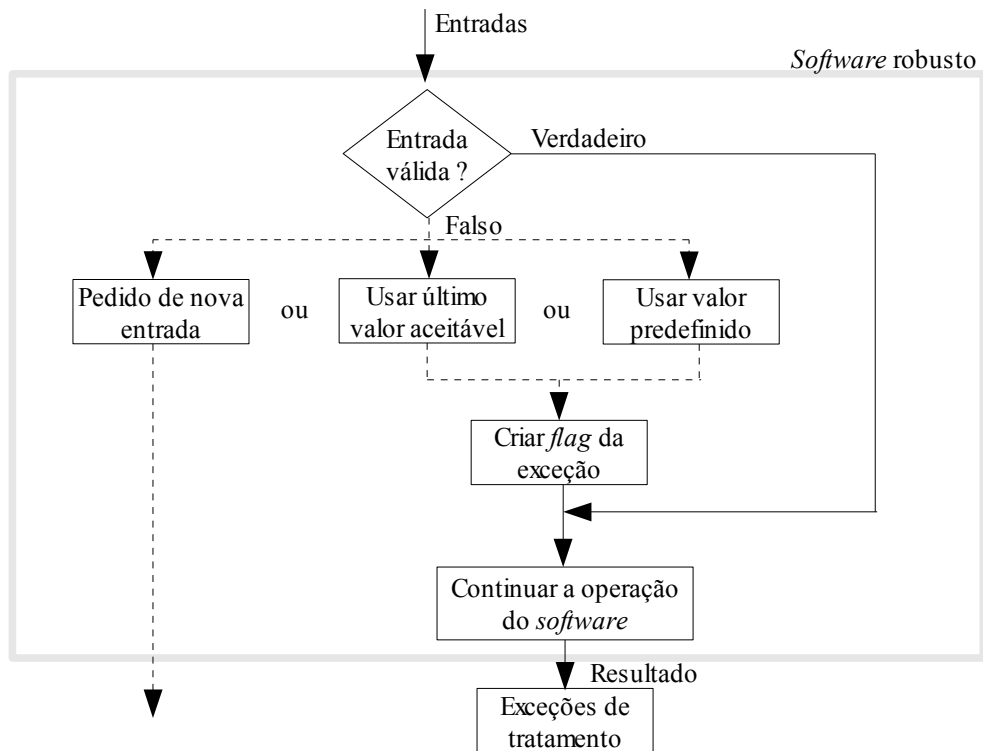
Entradas

Software robusto

Entrada válida ?

Verdadeiro

Falso

Pedido de nova entrada

ou

Usar último valor aceitável

ou

Usar valor predefinido

Criar flag da exceção

Continuar a operação do software

Resultado

Exceções de tratamento